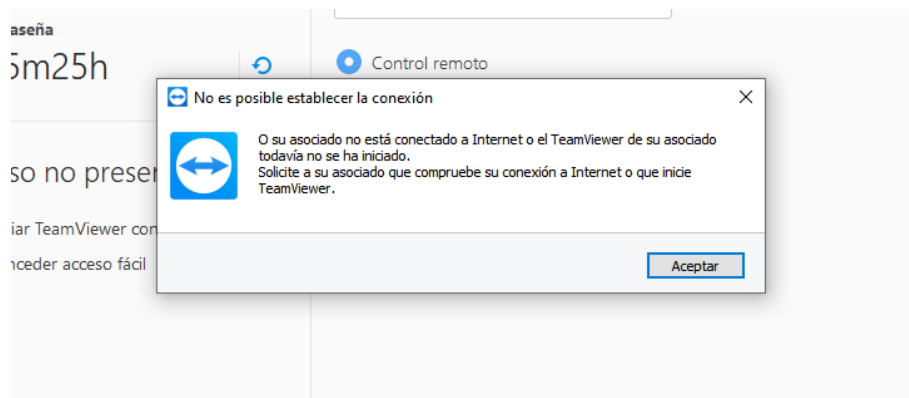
aseña
5m25h

so no preser
iar TeamViewer con
nceder acceso fácil

Control remoto

No es posible establecer la conexión

O su asociado no está conectado a Internet o el TeamViewer de su asociado todavía no se ha iniciado.
Solicite a su asociado que compruebe su conexión a Internet o que inicie TeamViewer.

Aceptar